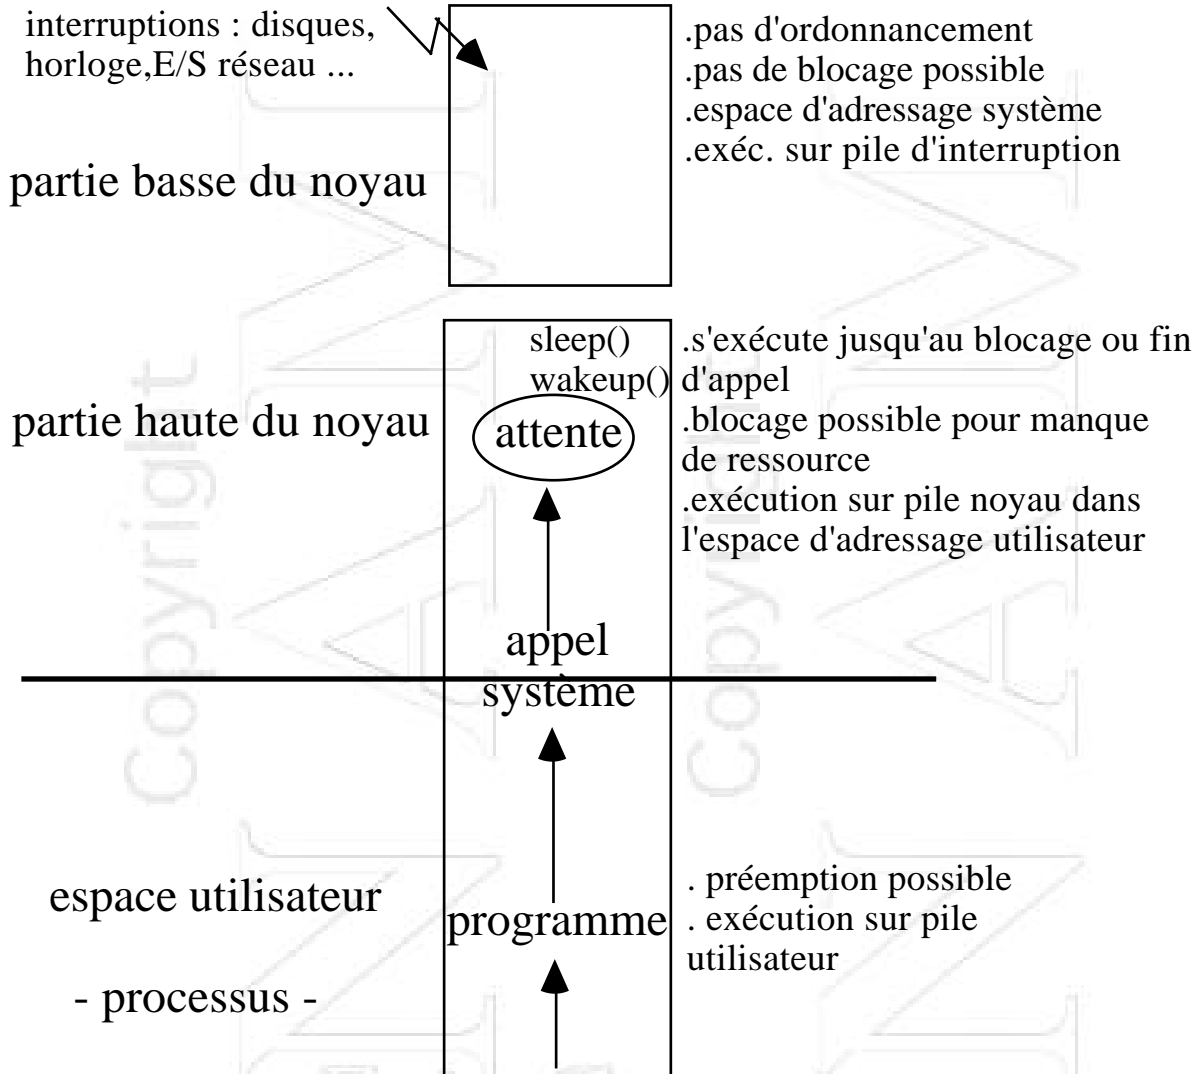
interruptions : disques, horloge,E/S réseau ...

partie basse du noyau

.pas d'ordonnancement
.pas de blocage possible
.espace d'adressage système
.exéc. sur pile d'interruption

partie haute du noyau

sleep()
wakeup()

attente

.s'exécute jusqu'au blocage ou fin d'appel
.blocage possible pour manque de ressource
.exécution sur pile noyau dans l'espace d'adressage utilisateur

appel système

espace utilisateur

- processus -

programme

. préemption possible
. exécution sur pile utilisateur

Copyright Copyright